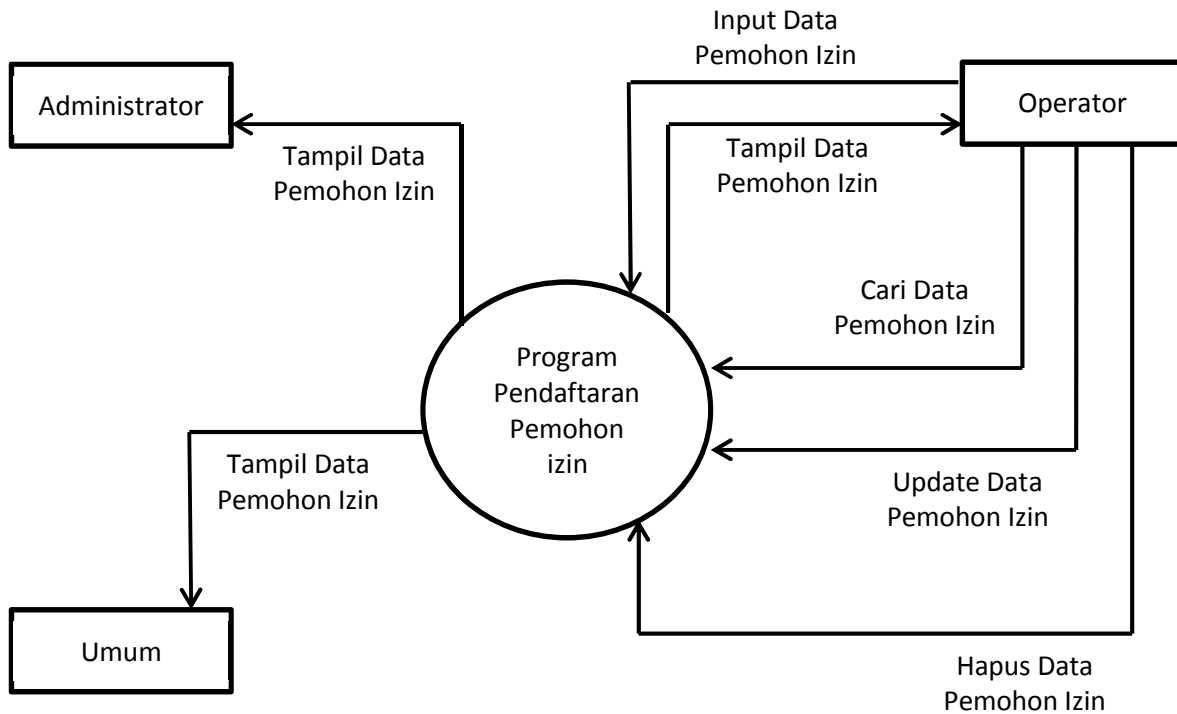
Input Data Pemohon Izin

Administrator

Operator

Tampil Data Pemohon Izin

Tampil Data Pemohon Izin

Cari Data Pemohon Izin

Program Pendaftaran Pemohon izin

Tampil Data Pemohon Izin

Update Data Pemohon Izin

Umum

Hapus Data Pemohon Izin